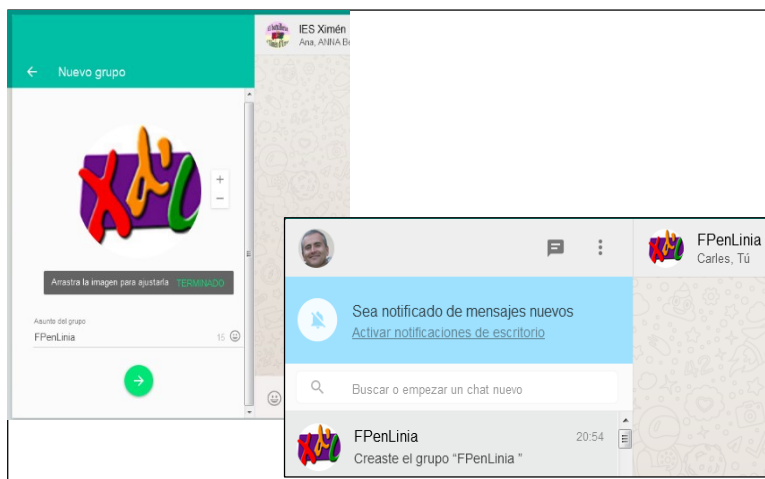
IES Ximén
Ana, ANNA Bo

Nuevo grupo

+
−

Arrastra la imagen para ajustarla TERMINADO

Asunto del grupo
FPenLinia 15

FPenLinia
Carles, Tú

Sea notificado de mensajes nuevos
Activar notificaciones de escritorio

Buscar o empezar un chat nuevo

FPenLinia 20:54
Creaste el grupo "FPenLinia "